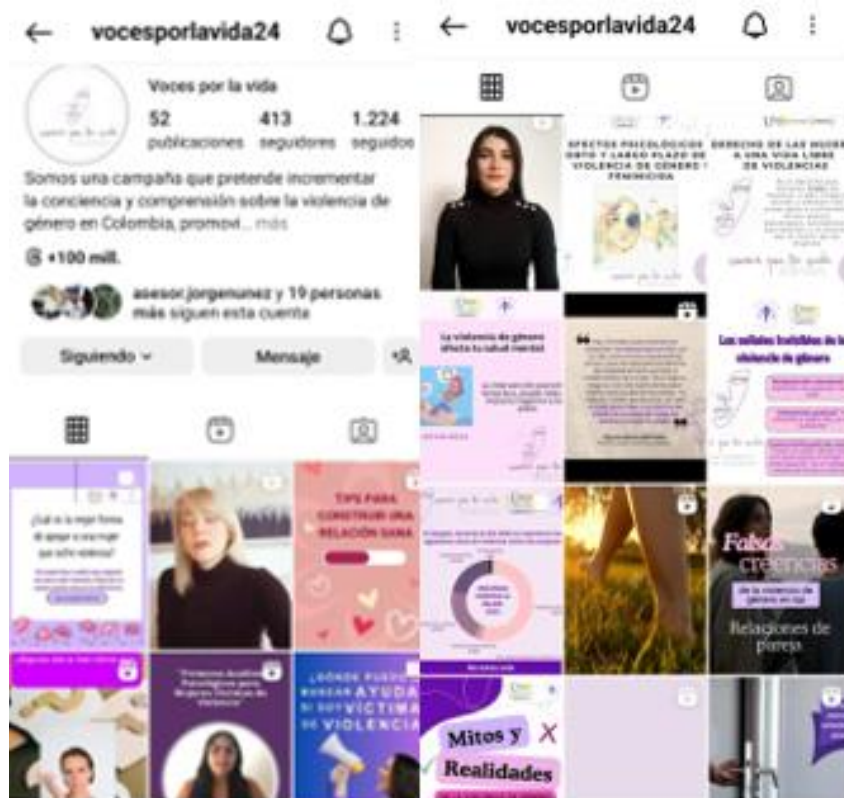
vocesporlavida24

Voces por la vida

52 publicaciones
413 seguidores
1.224 seguidos

Somos una campaña que pretende incrementar la conciencia y comprensión sobre la violencia de género en Colombia, promovi... más

+100 mill.

asesor.jorgenunez y 19 personas más siguen esta cuenta

Siguiendo
Mensaje

¿Cuál es la mejor forma de apoyar a una mujer que sufre violencia?

TIPS PARA CONSTRUIR UNA RELACIÓN SANA

¿DÓNDE PUEDO BUSCAR AYUDA SI SOY VÍCTIMA DE VIOLENCIA?

vocesporlavida24

EFECTOS PSICOLÓGICOS CORTO Y LARGO PLAZO DE VIOLENCIA DE GÉNERO Y FEMINICIDIA

DERECHO DE LAS MUJERES A UNA VIDA LIBRE DE VIOLENCIAS

La violencia de género afecta tu salud mental

Las señales invisibles de la violencia de género

Falsas creencias
de la violencia de género en las
Relaciones de pareja

Mitos y
Realidades